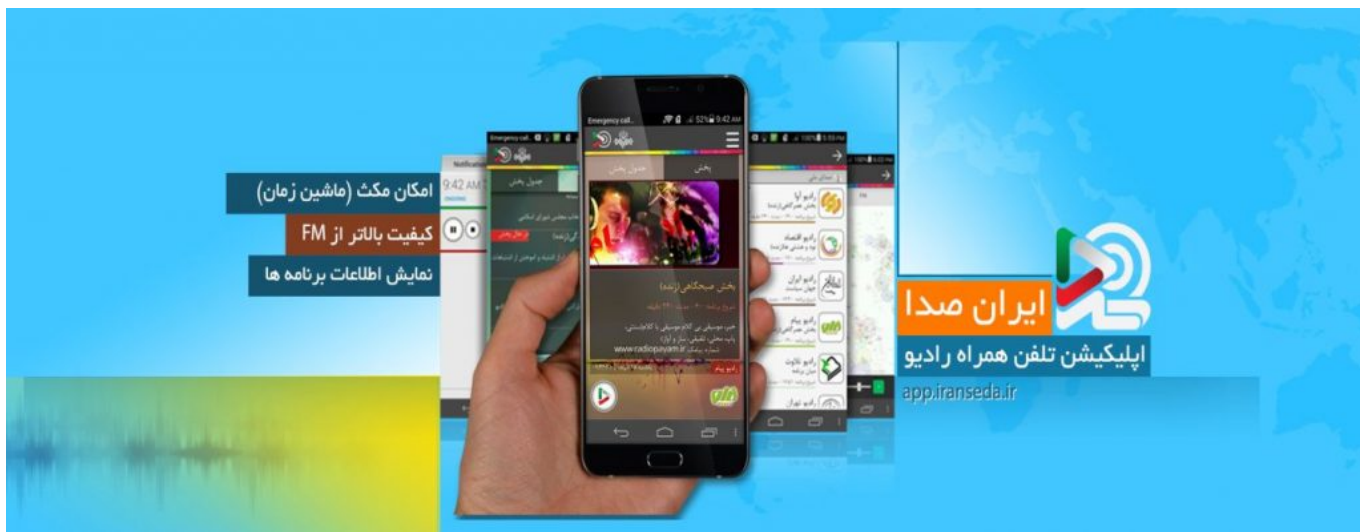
امکان مکث (ماشین زمان)
کیفیت بالاتر از FM
نمایش اطلاعات برنامه ها

ایران صدا
اپلیکیشن تلفن همراه رادیو
app.iranseda.ir

Emergency call
52% 9:42 AM
پخش
جدول پخش
بخش صبحگاهی (زنده)
www.radiopayam.ir
رادیو پیام
9:42 AM
رادیو آوا
رادیو اقتصاد
رادیو ایران
رادیو پیام
رادیو تلاوت
رادیو تهران